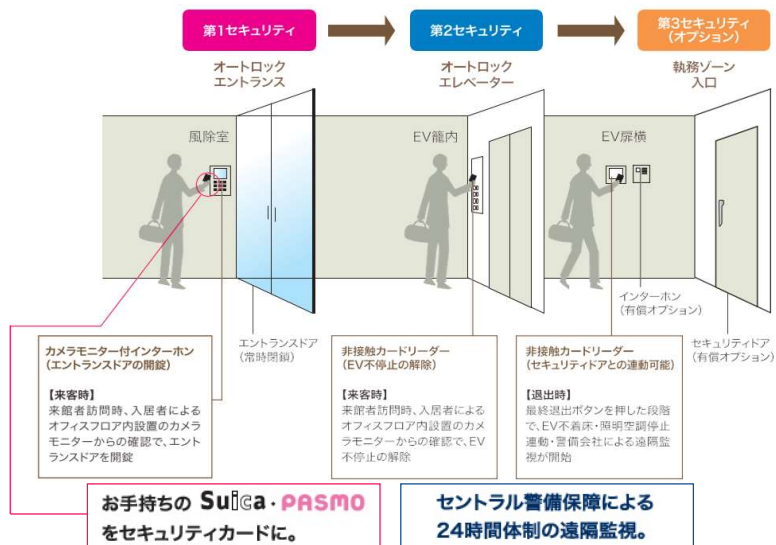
第1セキュリティ

第2セキュリティ

第3セキュリティ
（オプション）

オートロック
エントランス

オートロック
エレベーター

執務ゾーン
入口

風除室

EV籠内

EV扉横

インターホン
（有償オプション）

エントランスドア
（常時閉鎖）

セキュリティドア
（有償オプション）

カメラモニター付インターホン
（エントランスドアの開錠）

【来客時】
来館者訪問時、入居者によるオフィスフロア内設置のカメラモニターからの確認で、エントランスドアを開錠

非接触カードリーダー
（EV不停止の解除）

【来客時】
来館者訪問時、入居者によるオフィスフロア内設置のカメラモニターからの確認で、EV不停止の解除

非接触カードリーダー
（セキュリティドアとの連動可能）

【退出時】
最終退出ボタンを押した段階で、EV不着床・照明空調停止連動・警備会社による遠隔監視が開始

お手持ちの Suica・PASMO
をセキュリティカードに。

セントラル警備保障による
24時間体制の遠隔監視。